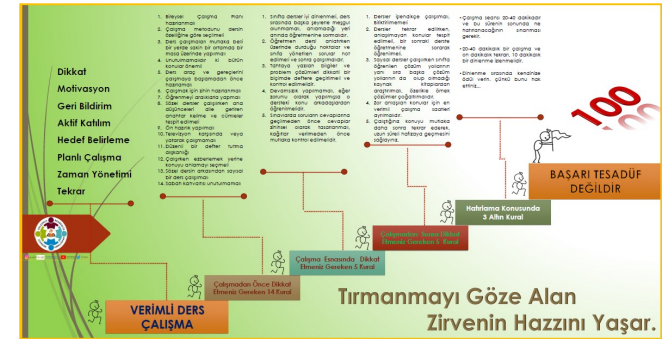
Dikkat
Motivasyon
Geri Bildirim
Aktif Katılım
Hedef Belirleme
Planlı Çalışma
Zaman Yönetimi
Tekrar

1. Bireysel çalışma planı hazırlanmalı
2. Çalışma merkezinu derslin özelliğine göre seçmeli
3. Ders çalışılmalı mutlaka belli bir yerde sabit bir ortamda bir masa üzerinde yapılmalı
4. Unutulmamalıdır ki bütün konular önemli
5. Ders araç ve gereçlerini çalışmaya başlamadan önce hazırlamalı
6. Çalışmak için zihin hazırlanmalı
7. Öğrenmeyi araklarına yapmalı
8. Sözel dersleri çalışırken ana düşünceleri ve önemli anahtar kelime ve cümleleri tespit edilmeli
9. Ön hazırlık yapılmalı
10. Televizyon karşısında veya yatarak çalışılmamalı
11. Düzenli bir defter tutma alışkanlığı
12. Çalışırken ezberlemek yerine konuyu anlamayı seçmeli
13. Sözel derslerin çalışırken sesli bir şekilde
14. Sabah kahvaltısı unutulmamalı

1. Sınıfta dersler iyi dinlenmeli, ders sırasında başka şeylerle meşgul olunmamalı, anlaşılmadığı yeri anında öğretmenine sormalıdır.
2. Öğretmeni ders anlatırken üzerinde durduğu noktalar ve sınıfta yönelttiği sorular not edilmeli ve sona çalışılmalıdır.
3. Tahtaya yazılan bilgiler ve problem çözümleri dikkatli bir biçimde deftere geçirilmeli ve kontrol edilmelidir.
4. Derste aktif olmaya çalışılmalı, eğer konuyu anlayamazsa gecikmeden derse arkadaşlarından öğrenilmelidir.
5. Sınavlarda sorulan cevaplarına geçilmeden önce cevapları zihinsel olarak hazırlanmalı, kağıtlar verilmeden önce mutlaka kontrol edilmelidir.

1. Dersleri işlendiğe çalışmalı, biriktirilmemeli
2. Dersler tekrar edilmeli, anlaşılmayan konular tespit edilmeli, bir sonraki derste öğretmenine sorarak öğrenilmeli.
3. Sayısal dersleri çalışırken sınıfta öğrenilen çözüm yollarının yanı sıra başka çözüm yollarını da olup olmadığı kaynak kitaplardan araştırmalı, özellikle örnek çözümler çoğaltılmalıdır.
4. Bir anlaşılan konular için en verimli çalışma saatleri ayırmalıdır.
5. Çalıştığınız konuyu mutlaka daha sonra tekrar ederek, uzun süreli hafızaya geçmesini sağlayınız.

-Çalışma sesrsi 20-40 dakikalar ve bu sürenin sonunda ne hatırlanacağının sınanması gerekir.
-20-40 dakikalık bir çalışma ve on dakikalık tekrar, 10 dakikalık bir dinlenme izlenmelidir.
-Dinlenme sırasında kendinize özel vakit, günlü bunu hak ettiniz...

100

BAŞARI TESADÜF DEĞİLDİR

Hatırlama Konusunda 3 Altın Kural

Çalışmadan Sonra Dikkat Edilmesi Gereken 5 Kural

Çalışma Esnasında Dikkat Edilmesi Gereken 5 Kural

Çalışmadan Önce Dikkat Edilmesi Gereken 14 Kural

VERİMLİ DERS ÇALIŞMA

Tırmanmayı Göze Alan Zirvenin Hazzını Yaşar.